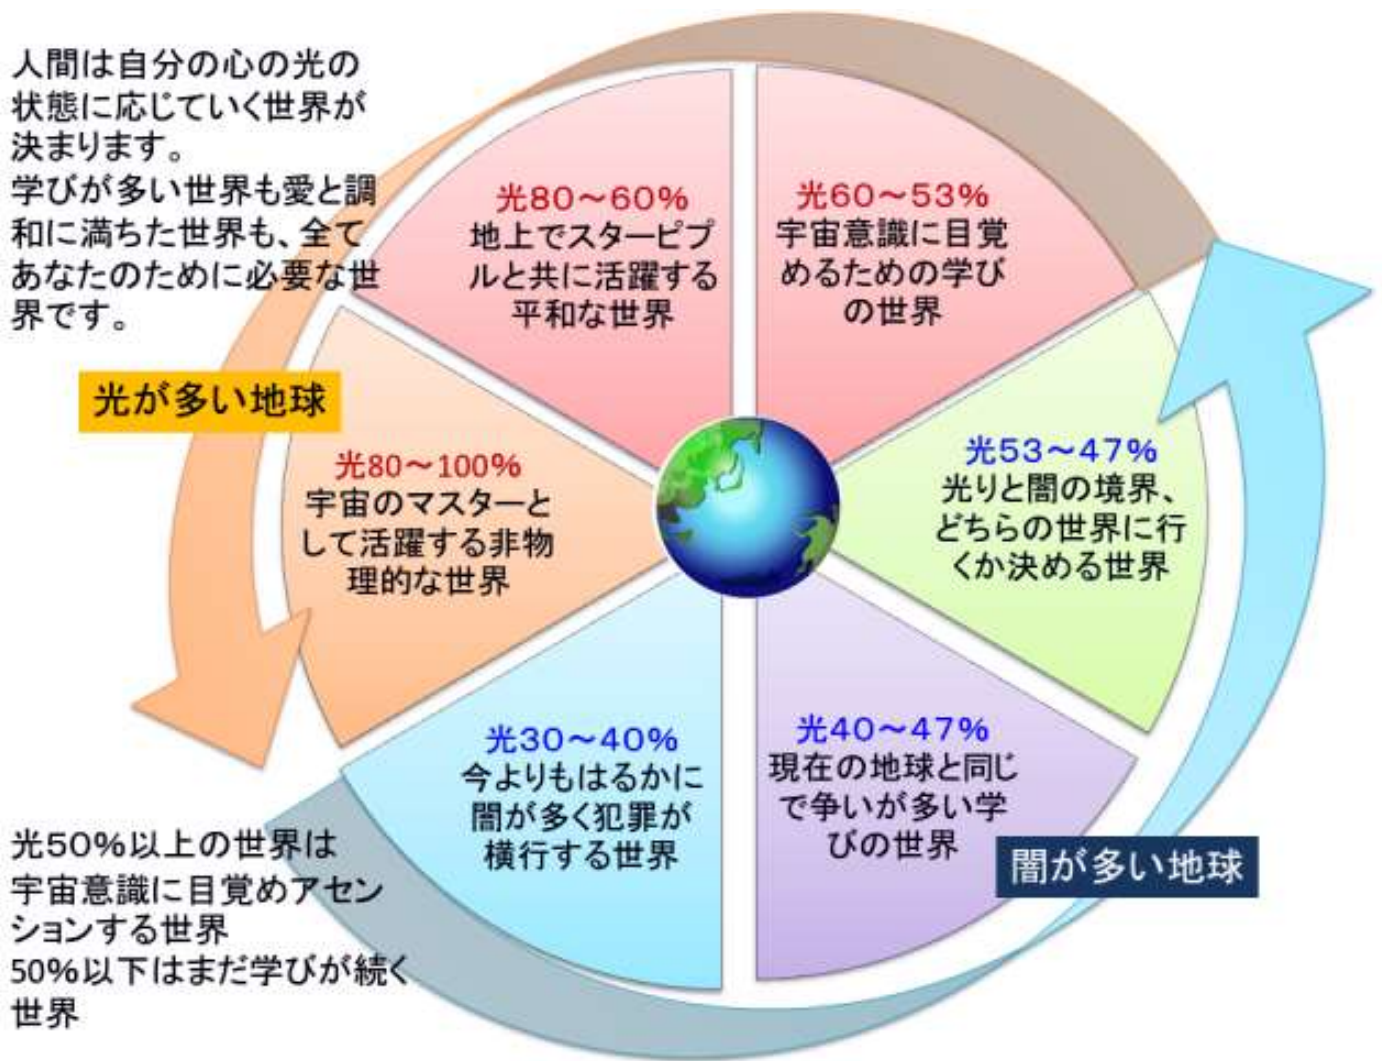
人間は自分の心の光の状態に応じていく世界が決まります。
学びが多い世界も愛と調和に満ちた世界も、全てあなたのために必要な世界です。

光が多い地球

光80～60%
地上でスターピプルと共に活躍する平和な世界

光60～53%
宇宙意識に目覚めるための学びの世界

光80～100%
宇宙のマスターとして活躍する非物理的な世界

光53～47%
光りと闇の境界、どちらの世界に行くか決める世界

光30～40%
今よりもはるかに闇が多く犯罪が横行する世界

光40～47%
現在の地球と同じで争いが多い学びの世界

闇が多い地球

光50%以上の世界は宇宙意識に目覚めアセンションする世界
50%以下はまだ学びが続く世界